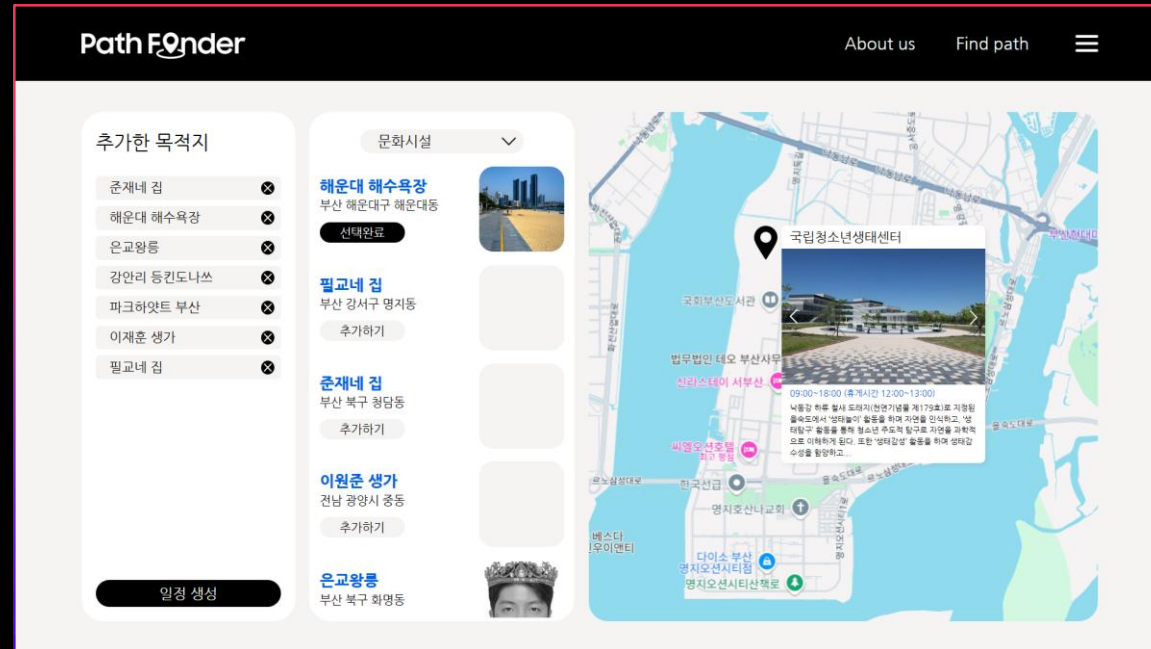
Path Finder

About us Find path

추가한 목적지

준재네 집
해운대 해수욕장
은교왕릉
강안리 등킨도나쓰
파크하얏트 부산
이재훈 생가
필교네 집

일정 생성

문화시설

해운대 해수욕장
부산 해운대구 해운대동
선택완료

필교네 집
부산 강서구 명지동
추가하기

준재네 집
부산 북구 청담동
추가하기

이원준 생가
전남 광양시 중동
추가하기

은교왕릉
부산 북구 화명동

국립청소년생태센터

09:00~18:00 (휴게시간 12:00~13:00)

낙동강 하류 철새 도래지(천연기념물 제179호)로 지정된 을숙도에서 '생태놀이' 활동을 하며 자연을 인식하고, '생태탐구' 활동을 통해 청소년 주도적 탐구로 자연을 과학적으로 이해하게 된다. 또한 '생태감성' 활동을 하며 생태감수성을 함양하고...

국회부산도서관
법무법인 테오 부산사무
신라스테이 서부산
씨엘오션호텔
한국선급
명지호산나교회
베스다
우이엔티
다이소 부산 명지오션시티점
명지오션시티산책로
을숙도대로
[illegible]